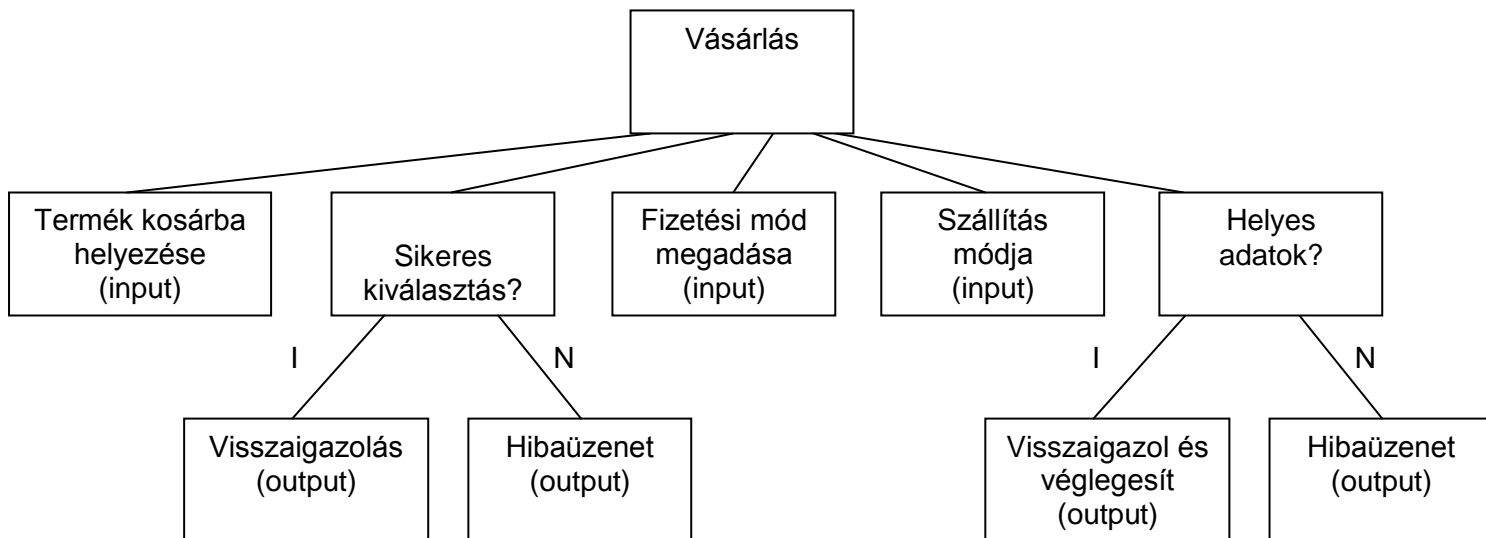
Vásárlás

Termék kosárba helyezése (input)

Sikeres kiválasztás?

I

Visszaigazolás (output)

N

Hibaüzenet (output)

Fizetési mód megadása (input)

Szállítás módja (input)

Helyes adatok?

I

Visszaigazol és véglegesít (output)

N

Hibaüzenet (output)